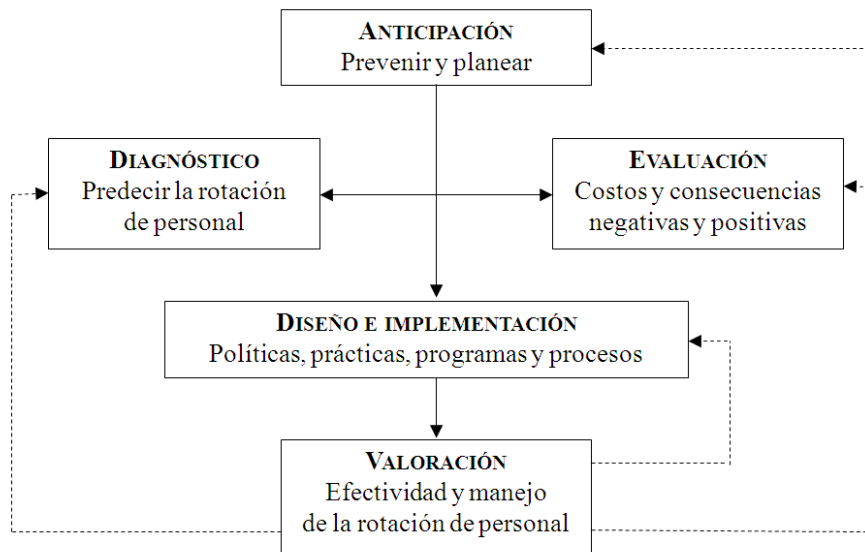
ANTICIPACIÓN
Prevenir y planear

DIAGNÓSTICO
Predecir la rotación de personal

EVALUACIÓN
Costos y consecuencias negativas y positivas

DISEÑO E IMPLEMENTACIÓN
Políticas, prácticas, programas y procesos

VALORACIÓN
Efectividad y manejo de la rotación de personal